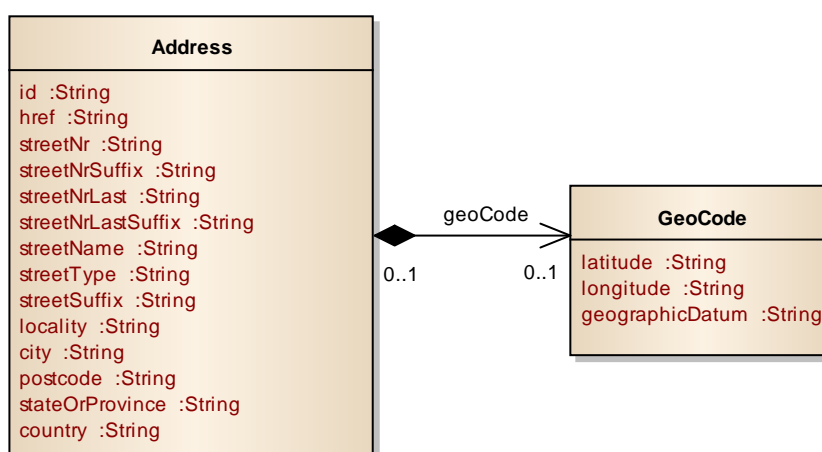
Address

id :String
href :String
streetNr :String
streetNrSuffix :String
streetNrLast :String
streetNrLastSuffix :String
streetName :String
streetType :String
streetSuffix :String
locality :String
city :String
postcode :String
stateOrProvince :String
country :String

geoCode

0..1

0..1

GeoCode

latitude :String
longitude :String
geographicDatum :String